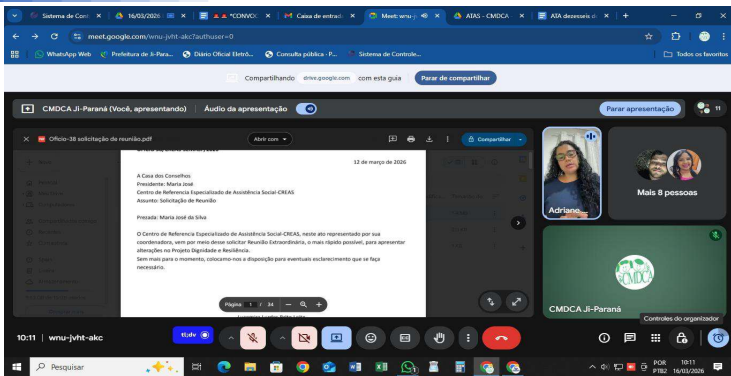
Sistema de Cont × | 16/03/2026 × | *CONVOC × | Caixa de entrad × | Meet: wnu-j × | ATAS - CMDCA × | ATA dezesseis d × | +

meet.google.com/wnu-jvht-akc?authuser=0

WhatsApp Web | Prefeitura de Ji-Para... | Diário Oficial Eletrô... | Consulta pública - P... | Sistema de Controle... | Todos os favoritos

Compartilhando drive.google.com com esta guia | Parar de compartilhar

CMDCA Ji-Paraná (Você, apresentando) | Áudio da apresentação | Parar apresentação | 11

Ofício-38 solicitação de reunião.pdf | Abrir com | Compartilhar

12 de março de 2026

A Casa dos Conselhos
Presidente: Maria José
Centro de Referencia Especializado de Assistência Social-CREAS
Assunto: Solicitação de Reunião

Prezada: Maria José da Silva

O Centro de Referencia Especializado de Assistência Social-CREAS, neste ato representado por sua coordenadora, vem por meio desse solicitar Reunião Extraordinária, o mais rápido possível, para apresentar alterações no Projeto Dignidade e Resiliência.
Sem mais para o momento, colocamo-nos a disposição para eventuais esclarecimento que se faça necessário.

Página 1 / 34

Adriane...

Mais 8 pessoas

CMDCA Ji-Paraná

Controles do organizador

10:11 | wnu-jvht-akc

Pesquisar

POR PTB2 10:11 16/03/2026